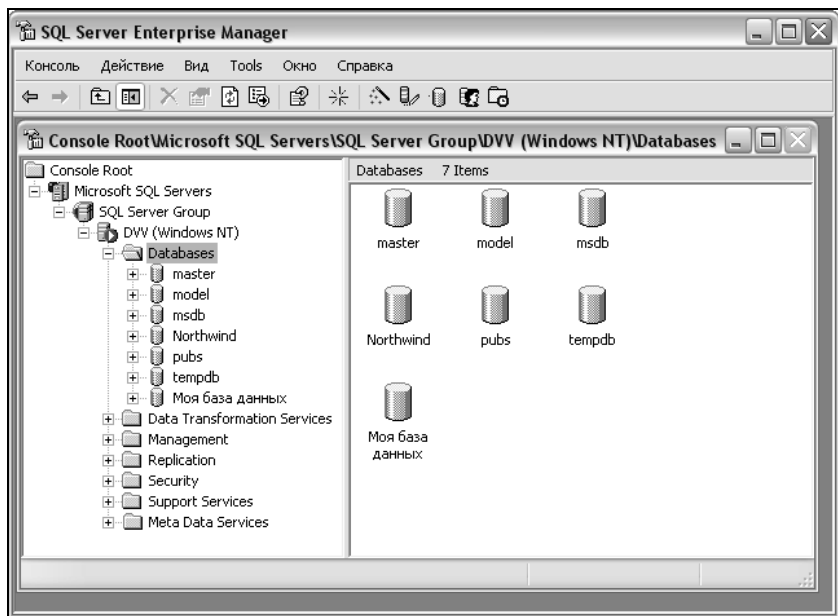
SQL Server Enterprise Manager

Консоль Действие Вид Tools Окно Справка

Console Root\Microsoft SQL Servers\SQL Server Group\DVV (Windows NT)\Databases

Console Root
Microsoft SQL Servers
SQL Server Group
DVV (Windows NT)
Databases
master
model
msdb
Northwind
pubs
tempdb
Моя база данных
Data Transformation Services
Management
Replication
Security
Support Services
Meta Data Services

Databases 7 Items

master
model
msdb
Northwind
pubs
tempdb
Моя база данных